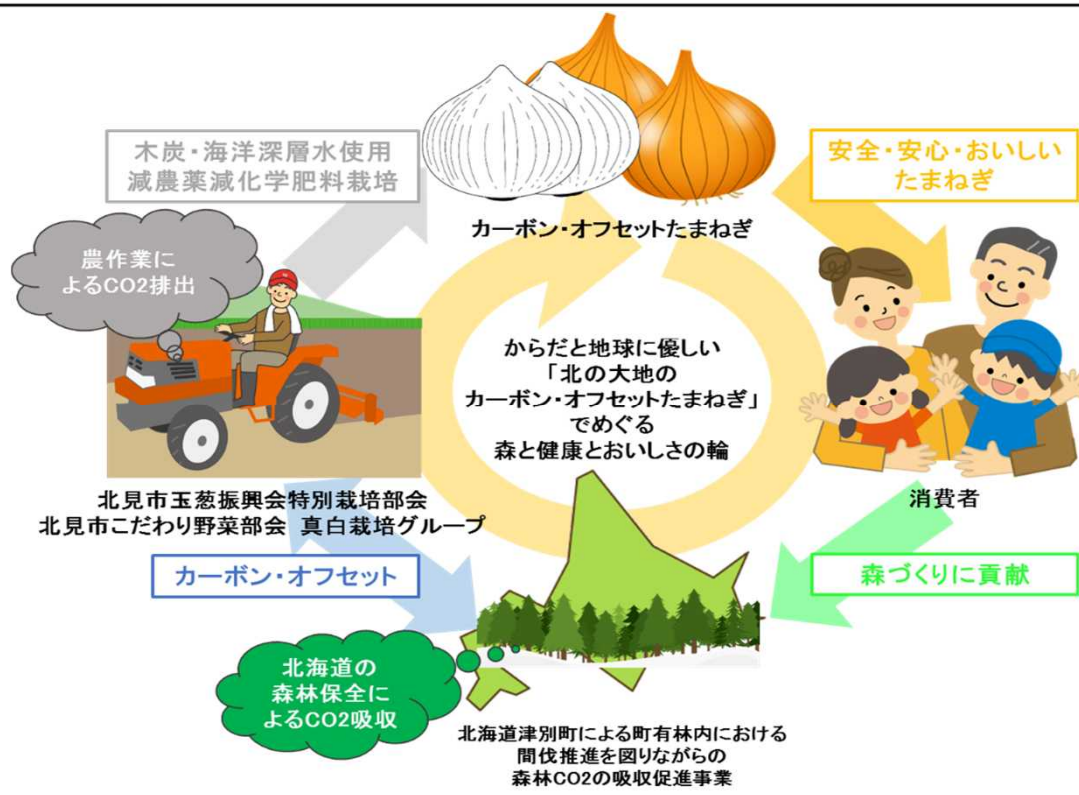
木炭・海洋深層水使用
減農薬減化学肥料栽培

カーボン・オフセットたまねぎ

安全・安心・おいしい
たまねぎ

農作業に
よるCO2排出

からだと地球に優しい
「北の大地の
カーボン・オフセットたまねぎ」
でめぐる
森と健康とおいしさの輪

北見市玉葱振興会特別栽培部会
北見市こだわり野菜部会　真白栽培グループ

消費者

カーボン・オフセット

森づくりに貢献

北海道の
森林保全に
よるCO2吸収

北海道津別町による町有林内における
間伐推進を図りながらの
森林CO2の吸収促進事業